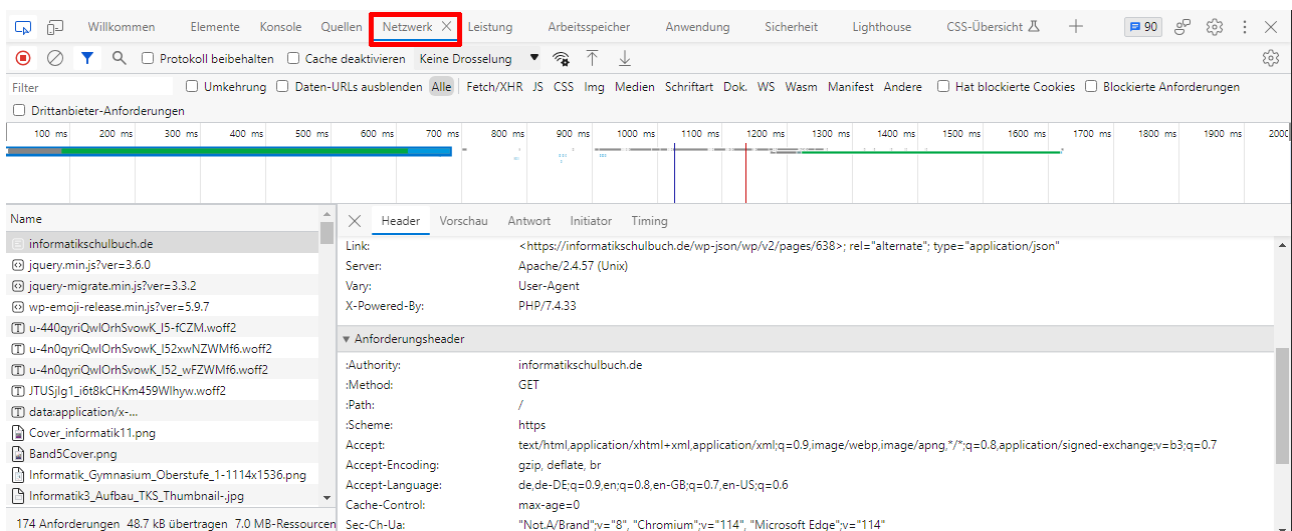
Willkommen Elemente Konsole Quellen Netzwerk Leistung Arbeitsspeicher Anwendung Sicherheit Lighthouse CSS-Übersicht 90

Protokoll beibehalten Cache deaktivieren Keine Drosselung

Filter Umkehrung Daten-URLs ausblenden Alle Fetch/XHR JS CSS Img Medien Schriftart Dok. WS Wasm Manifest Andere Hat blockierte Cookies Blockierte Anforderungen

Drittanbieter-Anforderungen

100 ms 200 ms 300 ms 400 ms 500 ms 600 ms 700 ms 800 ms 900 ms 1000 ms 1100 ms 1200 ms 1300 ms 1400 ms 1500 ms 1600 ms 1700 ms 1800 ms 1900 ms 2000

Name
informatikschulbuch.de
jquery.min.js?ver=3.6.0
jquery-migrate.min.js?ver=3.3.2
wp-emoji-release.min.js?ver=5.9.7
u-440qyriQwlOrhSvowK_I5-fCZM.woff2
u-4n0qyriQwlOrhSvowK_I52xwNZWMf6.woff2
u-4n0qyriQwlOrhSvowK_I52_wFZWMf6.woff2
JTUSjIg1_i6t8kCHKm459WIhyw.woff2
data:application/x-...
Cover_informatik11.png
Band5Cover.png
Informatik_Gymnasium_Oberstufe_1-1114x1536.png
Informatik3_Aufbau_TKS_Thumbnail-.jpg

174 Anforderungen 48.7 kB übertragen 7.0 MB-Ressourcen

Header Vorschau Antwort Initiator Timing

| | |
|---|---|
| Link: | <https://informatikschulbuch.de/wp-json/wp/v2/pages/638>; rel="alternate"; type="application/json" |
| Server: | Apache/2.4.57 (Unix) |
| Vary: | User-Agent |
| X-Powered-By: | PHP/7.4.33 |

▼ Anforderungsheader

| | |
|---|---|
| :Authority: | informatikschulbuch.de |
| :Method: | GET |
| :Path: | / |
| :Scheme: | https |
| Accept: | text/html,application/xhtml+xml,application/xml;q=0.9,image/webp,image/apng,*/*;q=0.8,application/signed-exchange;v=b3;q=0.7 |
| Accept-Encoding: | gzip, deflate, br |
| Accept-Language: | de,de-DE;q=0.9,en;q=0.8,en-GB;q=0.7,en-US;q=0.6 |
| Cache-Control: | max-age=0 |
| Sec-Ch-Ua: | "Not.A/Brand";v="8", "Chromium";v="114", "Microsoft Edge";v="114" |